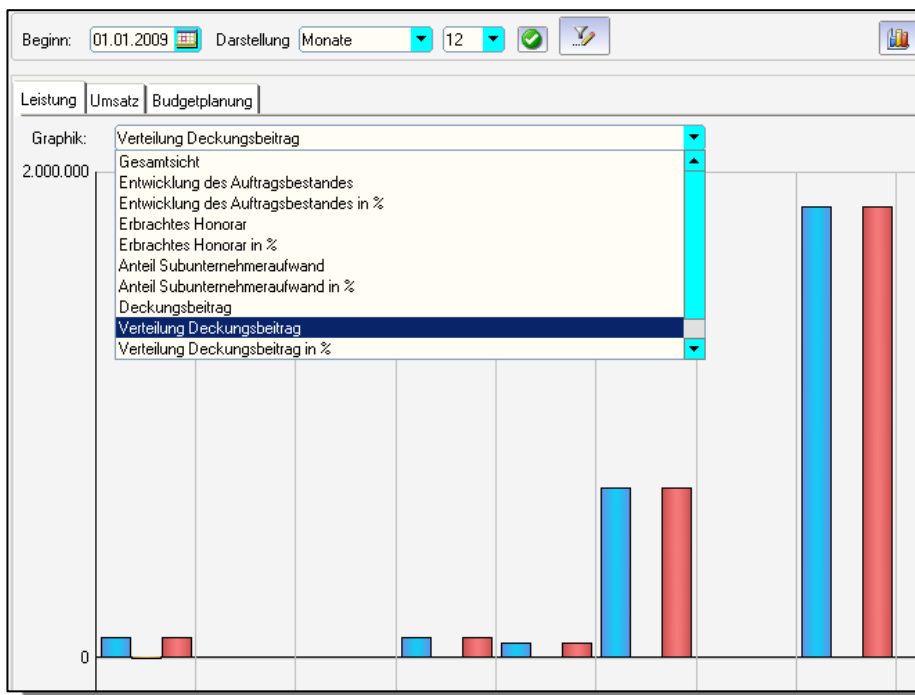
Beginn: 01.01.2009 Darstellung Monate 12

Leistung Umsatz Budgetplanung

Graphik: Verteilung Deckungsbeitrag

Gesamtsicht
Entwicklung des Auftragsbestandes
Entwicklung des Auftragsbestandes in %
Erbrachtes Honorar
Erbrachtes Honorar in %
Anteil Subunternehmeraufwand
Anteil Subunternehmeraufwand in %
Deckungsbeitrag
Verteilung Deckungsbeitrag
Verteilung Deckungsbeitrag in %

2.000.000

0